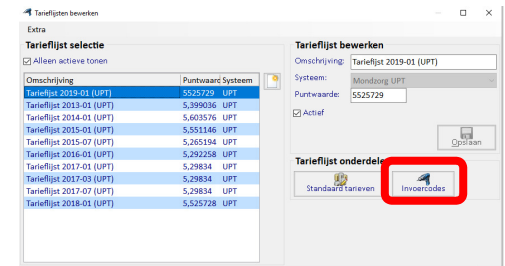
Tarieflijsten bewerken

Extra

Tarieflijst selectie

Alleen actieve tonen

| Omschrijving | Puntwaard | Systeem |
|---|---|---|
| Tarieflijst 2019-01 (UPT) | 5525729 | UPT |
| Tarieflijst 2013-01 (UPT) | 5,399036 | UPT |
| Tarieflijst 2014-01 (UPT) | 5,603576 | UPT |
| Tarieflijst 2015-01 (UPT) | 5,551146 | UPT |
| Tarieflijst 2015-07 (UPT) | 5,265194 | UPT |
| Tarieflijst 2016-01 (UPT) | 5,292258 | UPT |
| Tarieflijst 2017-01 (UPT) | 5,29834 | UPT |
| Tarieflijst 2017-03 (UPT) | 5,29834 | UPT |
| Tarieflijst 2017-07 (UPT) | 5,29834 | UPT |
| Tarieflijst 2018-01 (UPT) | 5,525728 | UPT |

Tarieflijst bewerken

Omschrijving: Tarieflijst 2019-01 (UPT)

Systeem: Mondzorg UPT

Puntwaarde: 5525729

Actief

Opslaan

Tarieflijst onderdel

Standaard tarieven

Invoercodes